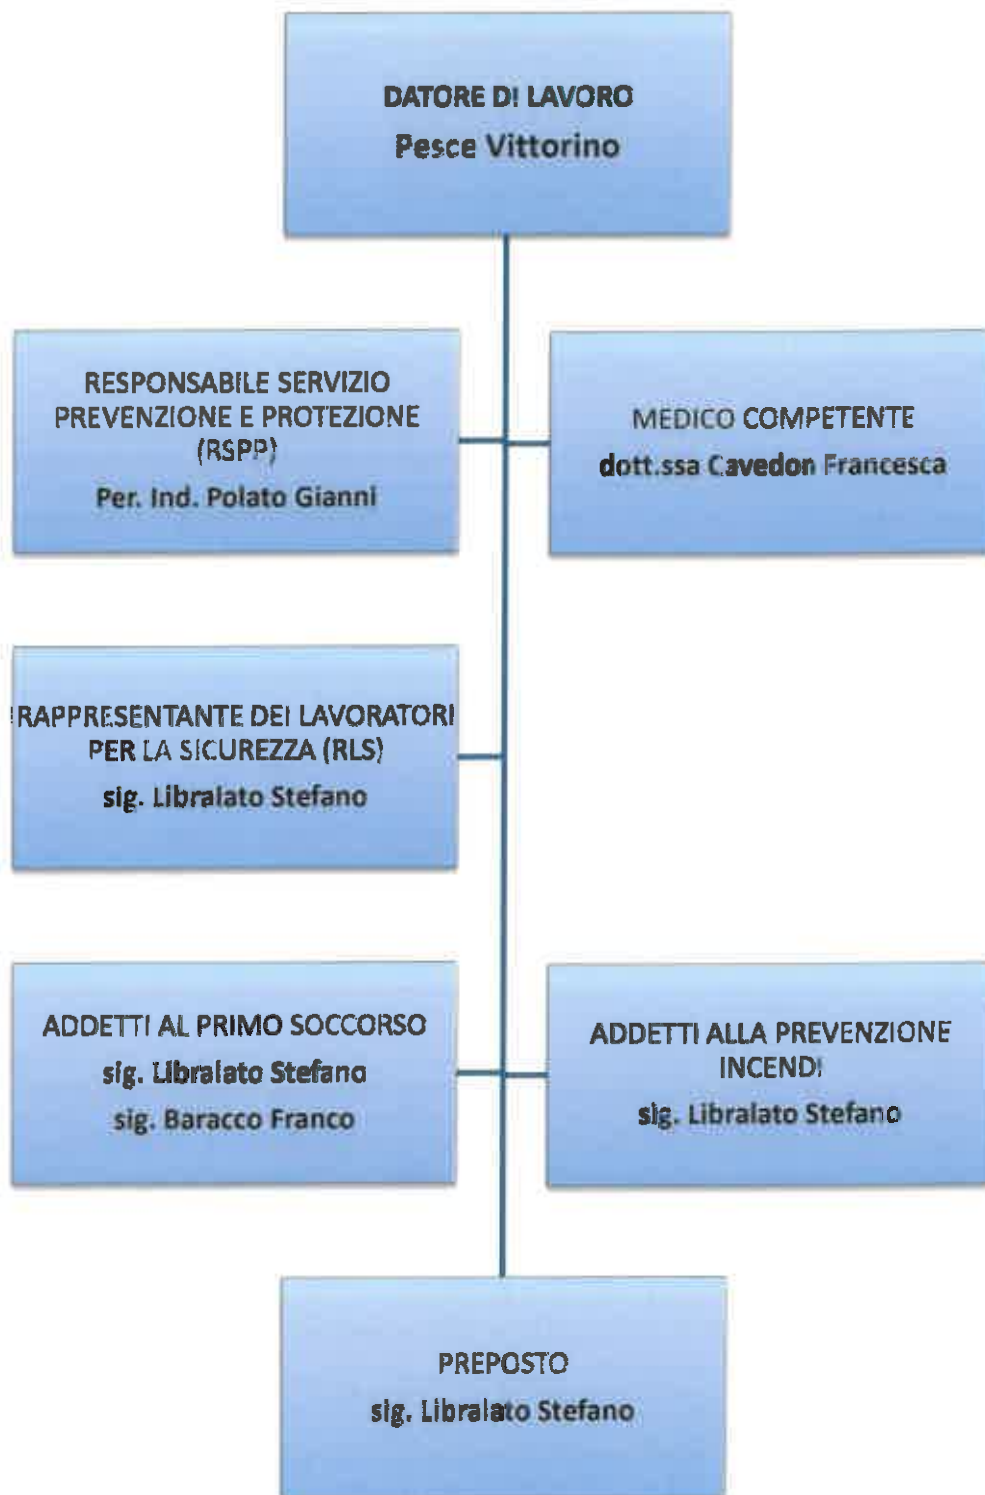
DATORE DI LAVORO
Pesce Vittorino

RESPONSABILE SERVIZIO PREVENZIONE E PROTEZIONE (RSPP)
Per. Ind. Polato Gianni

MEDICO COMPETENTE
dott.ssa Cavedon Francesca

RAPPRESENTANTE DEI LAVORATORI PER LA SICUREZZA (RLS)
sig. Libralato Stefano

ADDETTI AL PRIMO SOCCORSO
sig. Libralato Stefano
sig. Baracco Franco

ADDETTI ALLA PREVENZIONE INCENDI
sig. Libralato Stefano

PREPOSTO
sig. Libralato Stefano